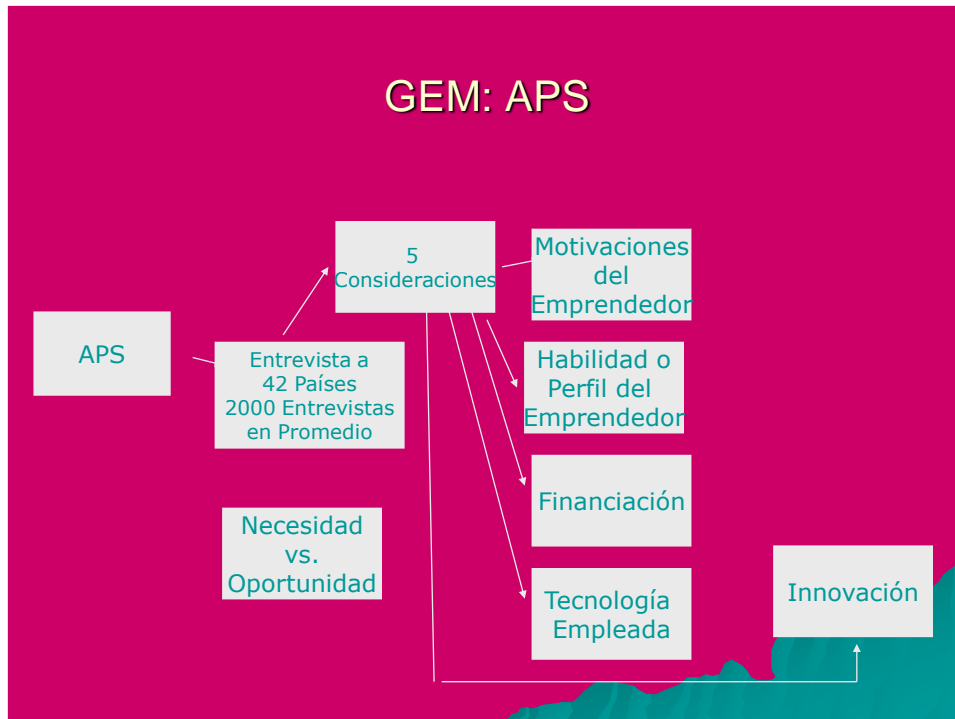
GEM: APS

APS

Entrevista a 42 Países 2000 Entrevistas en Promedio

5 Consideraciones

Motivaciones del Emprendedor

Habilidad o Perfil del Emprendedor

Financiación

Tecnología Empleada

Innovación

Necesidad vs. Oportunidad